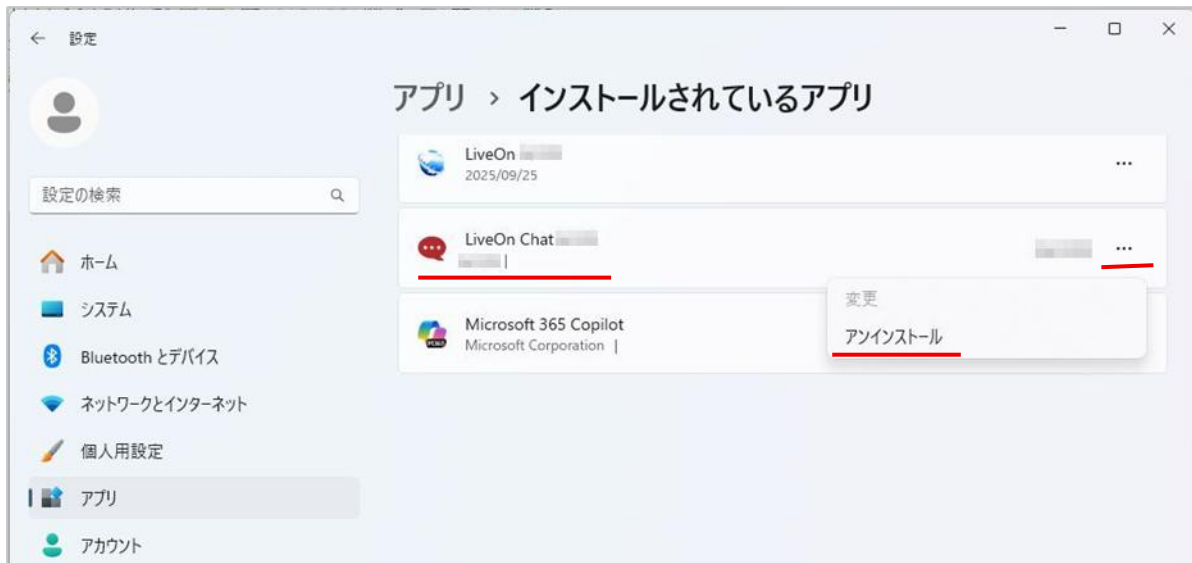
← 設定

アプリ › インストールされているアプリ

設定の検索

ホーム
システム
Bluetooth とデバイス
ネットワークとインターネット
個人用設定
アプリ
アカウント

LiveOn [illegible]
2025/09/25
...

LiveOn Chat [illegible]
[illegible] |
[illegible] ...

変更
アンインストール

Microsoft 365 Copilot
Microsoft Corporation |